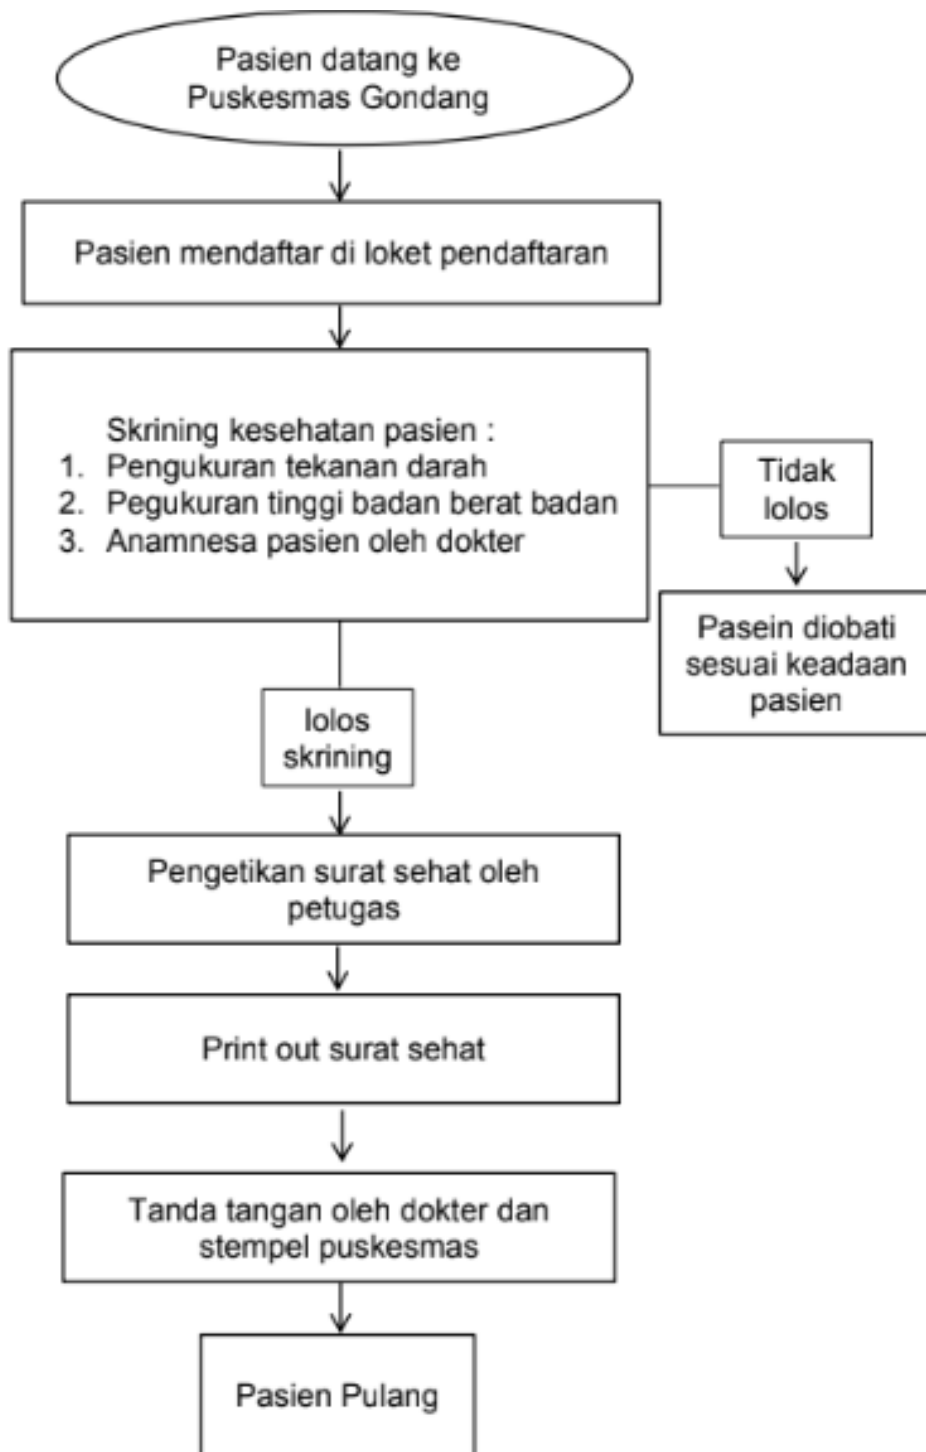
Pasien datang ke Puskesmas Gondang

Pasien mendaftar di loket pendaftaran

Skrining kesehatan pasien :
1. Pengukuran tekanan darah
2. Pegukuran tinggi badan berat badan
3. Anamnesa pasien oleh dokter

Tidak lolos

Pasein diobati sesuai keadaan pasien

lolos skrining

Pengetikan surat sehat oleh petugas

Print out surat sehat

Tanda tangan oleh dokter dan stempel puskesmas

Pasien Pulang